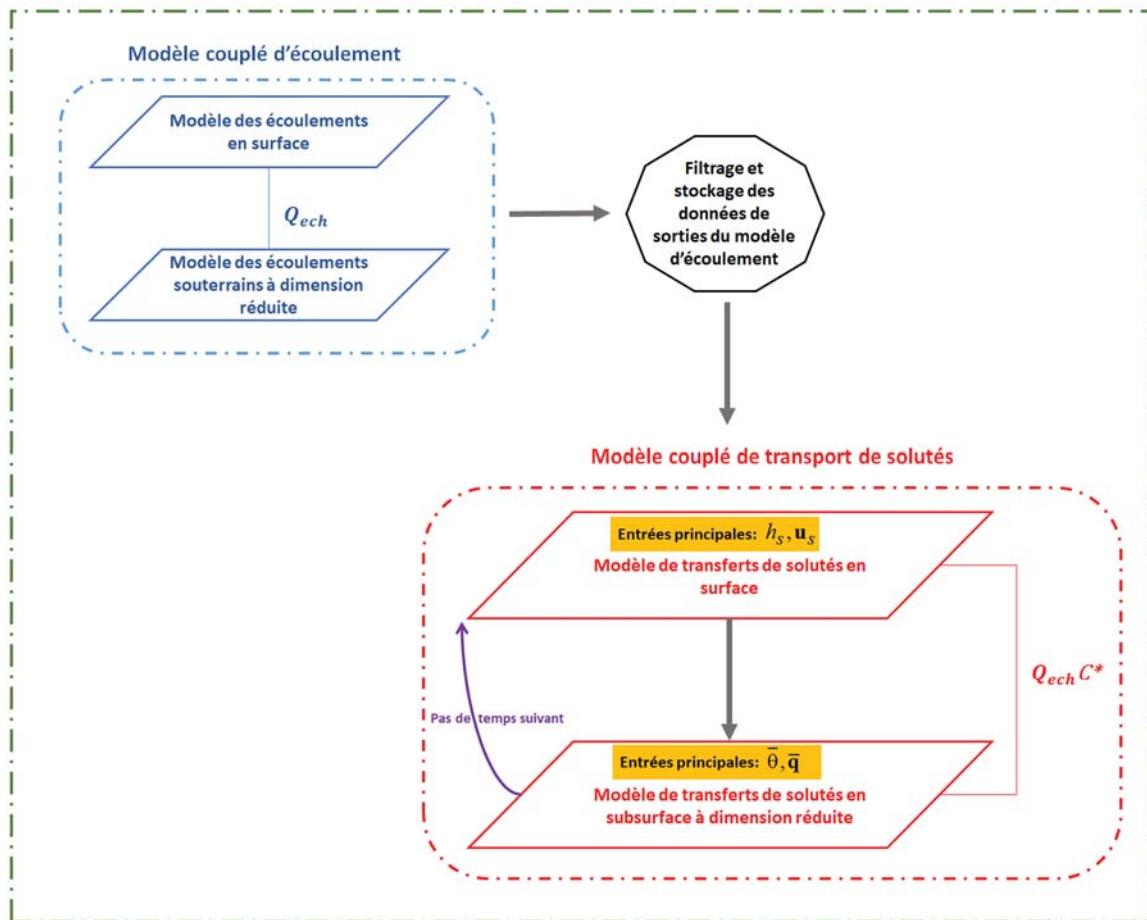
Modèle couplé d'écoulement

Modèle des écoulements en surface

$Q_{ech}$

Modèle des écoulements souterrains à dimension réduite

Filtrage et stockage des données de sorties du modèle d'écoulement

Modèle couplé de transport de solutés

Entrées principales: $h_s, \mathbf{u}_s$

Modèle de transferts de solutés en surface

$Q_{ech}C^*$

Pas de temps suivant

Entrées principales: $\overline{\theta}, \overline{\mathbf{q}}$

Modèle de transferts de solutés en subsurface à dimension réduite